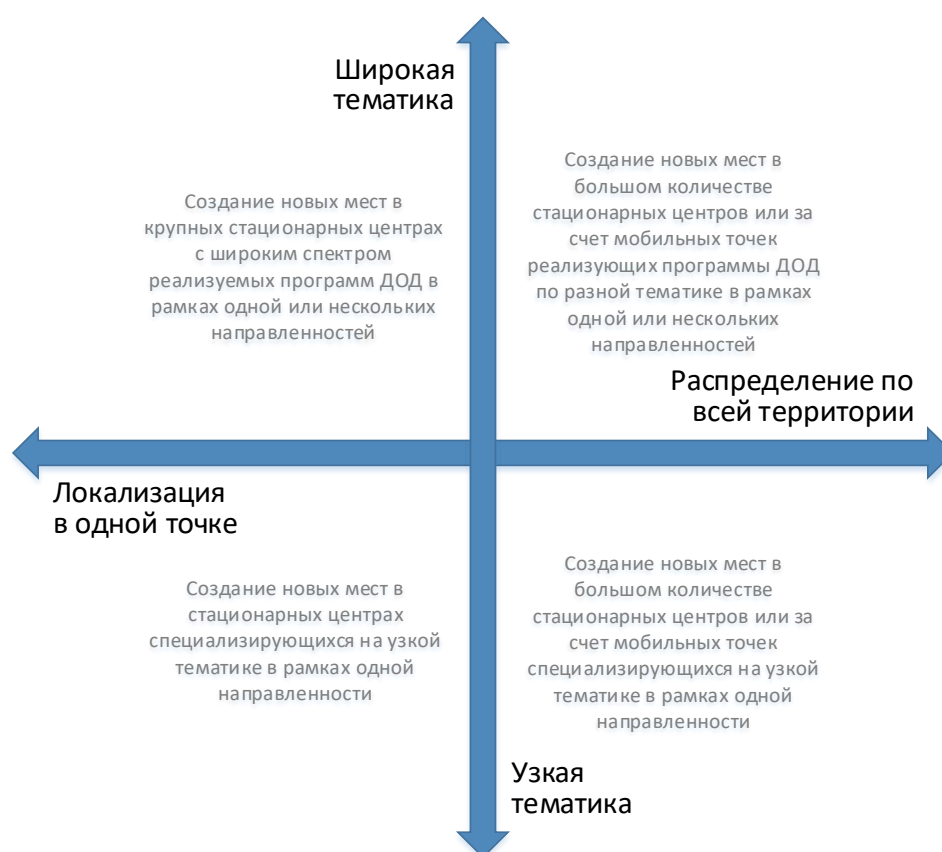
Широкая тематика

Создание новых мест в крупных стационарных центрах с широким спектром реализуемых программ ДОД в рамках одной или нескольких направленностей

Создание новых мест в большом количестве стационарных центров или за счет мобильных точек реализующих программы ДОД по разной тематике в рамках одной или нескольких направленностей

Распределение по всей территории

Локализация в одной точке

Создание новых мест в стационарных центрах специализирующихся на узкой тематике в рамках одной направленности

Создание новых мест в большом количестве стационарных центров или за счет мобильных точек специализирующихся на узкой тематике в рамках одной направленности

Узкая тематика